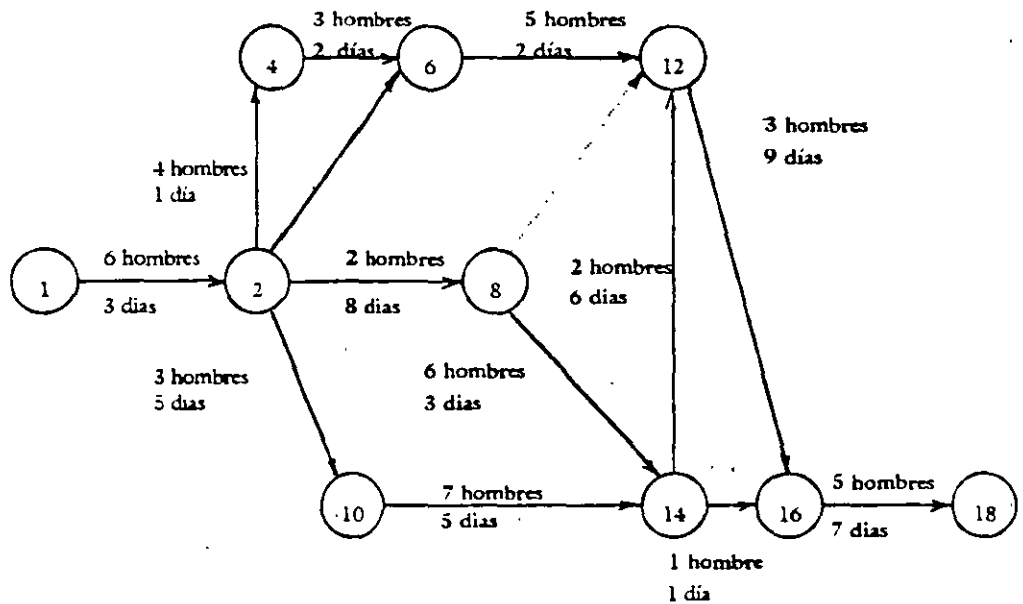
3 hombres
2 días

5 hombres
2 días

4

6

12

3 hombres
9 días

4 hombres
1 día

1

6 hombres
3 dias

2

2 hombres
8 dias

8

2 hombres
6 dias

3 hombres
5 dias

6 hombres
3 dias

10

7 hombres
5 dias

14

16

5 hombres
7 dias

18

1 hombre
1 día